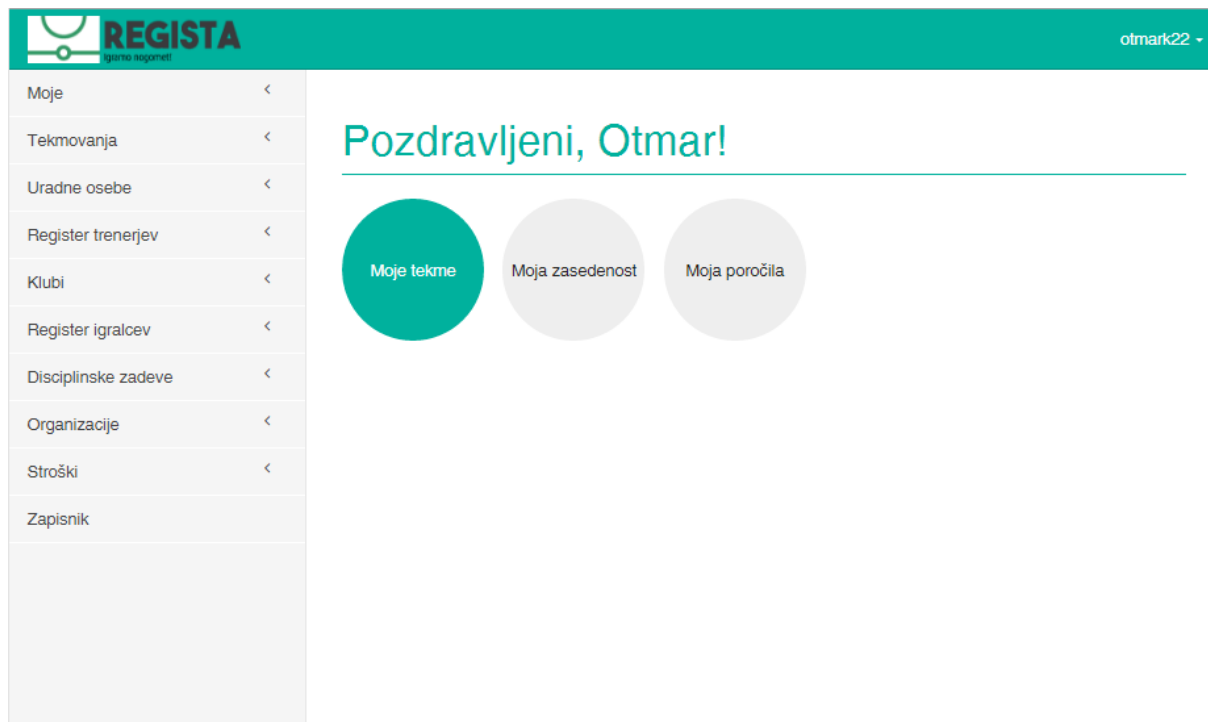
REGISTA
Igramo nogomet!

otmark22

Moje
Tekmovanja
Uradne osebe
Register trenerjev
Klubi
Register igralcev
Disciplinske zadeve
Organizacije
Stroški
Zapisnik

Pozdravljeni, Otmar!

Moje tekme
Moja zasedenost
Moja poročila